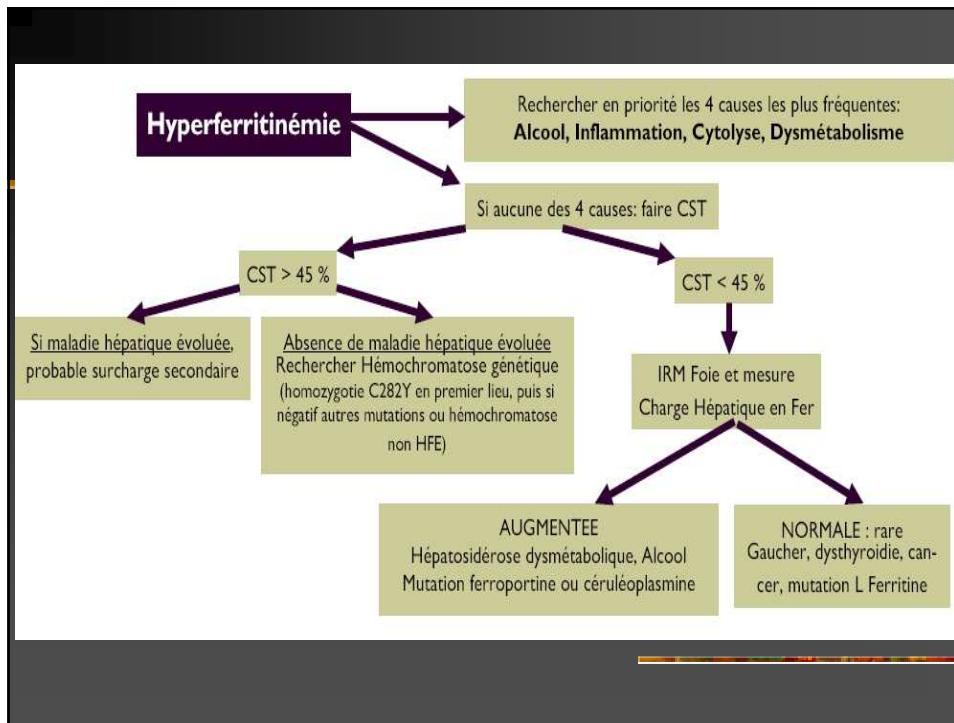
Hyperferritinémie

Rechercher en priorité les 4 causes les plus fréquentes:
**Alcool, Inflammation, Cytolyse, Dysmétabolisme**

Si aucune des 4 causes: faire CST

CST > 45 %

CST < 45 %

Si maladie hépatique évoluée, probable surcharge secondaire

Absence de maladie hépatique évoluée
Rechercher Hémochromatose génétique
(homozygotie C282Y en premier lieu, puis si négatif autres mutations ou hémochromatose non HFE)

IRM Foie et mesure Charge Hépatique en Fer

AUGMENTEE
Hépatosidérose dysmétabolique, Alcool
Mutation ferroportine ou céruléoplasmine

NORMALE : rare
Gaucher, dysthyroidie, cancer, mutation L Ferritine